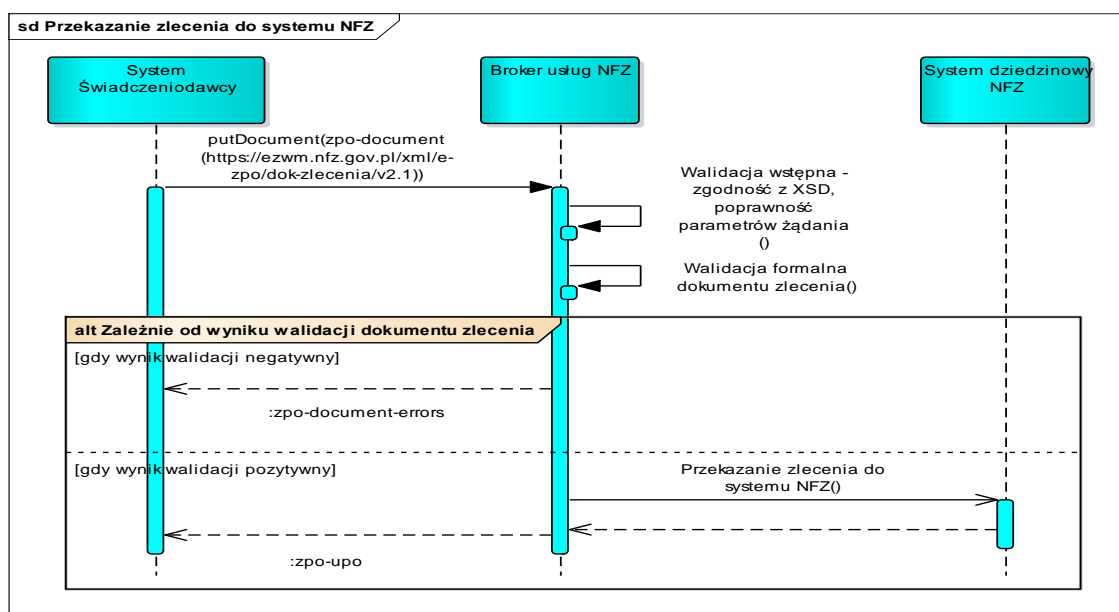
sd Przekazanie zlecenia do systemu NFZ

System Świadczeniodawcy

Broker usług NFZ

System dziedzinowy NFZ

putDocument(zpo-document (https://ezwm.nfz.gov.pl/xml/e-zpo/dok-zlecenia/v2.1))

Walidacja wstępna - zgodność z XSD, poprawność parametrów żądania ()

Walidacja formalna dokumentu zlecenia()

alt Zależnie od wyniku walidacji dokumentu zlecenia

[gdy wynik walidacji negatywny]

:zpo-document-errors

[gdy wynik walidacji pozytywny]

Przekazanie zlecenia do systemu NFZ()

:zpo-upo